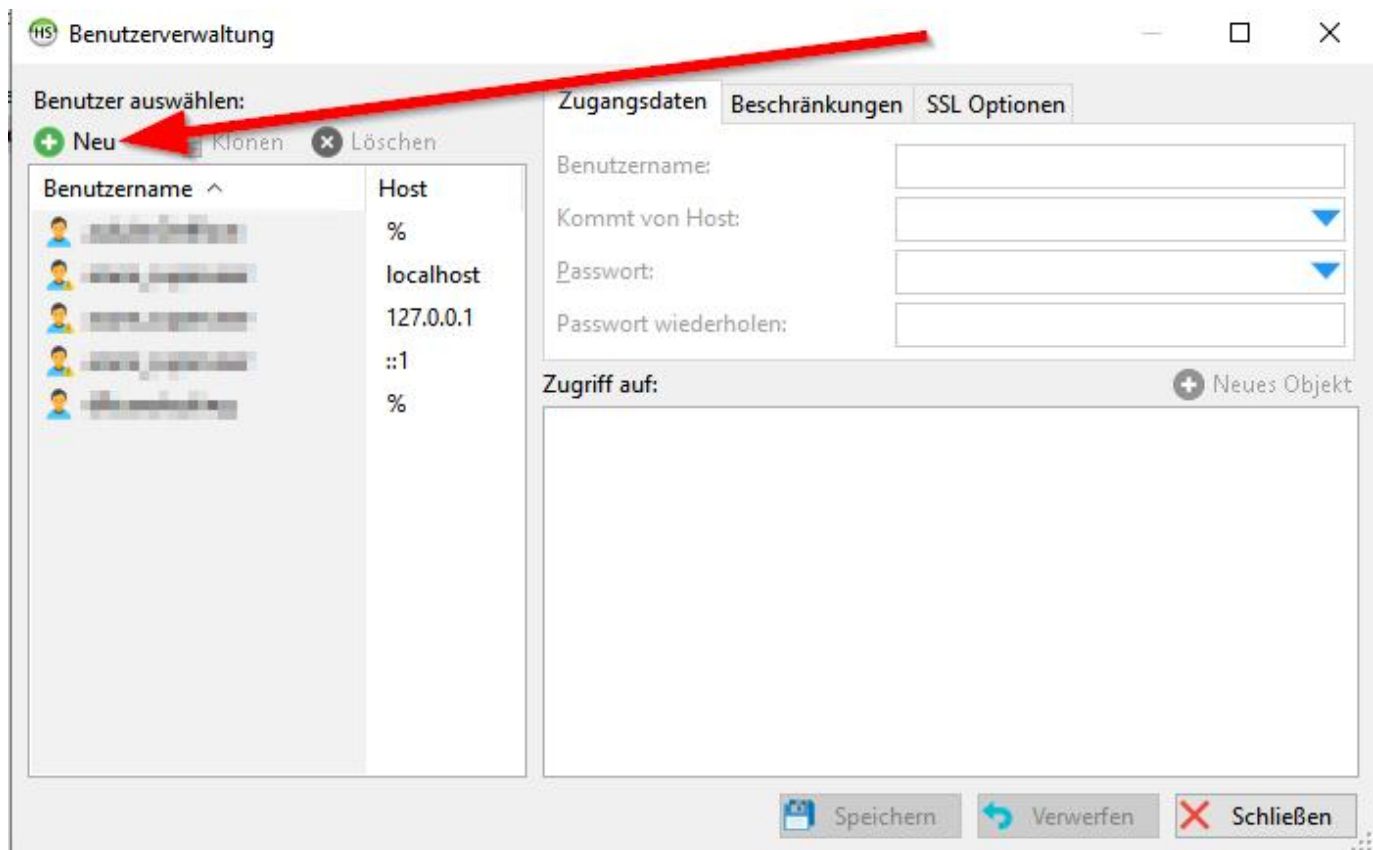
HS Benutzerverwaltung

Benutzer auswählen:

Neu Klonen Löschen

| Benutzername ^ | Host |
|---|---|
| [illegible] | % |
| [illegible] | localhost |
| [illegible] | 127.0.0.1 |
| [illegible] | ::1 |
| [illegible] | % |

Zugangsdaten Beschränkungen SSL Optionen

Benutzername:

Kommt von Host:

Passwort:

Passwort wiederholen:

Zugriff auf:

Neues Objekt

Speichern Verwerfen Schließen